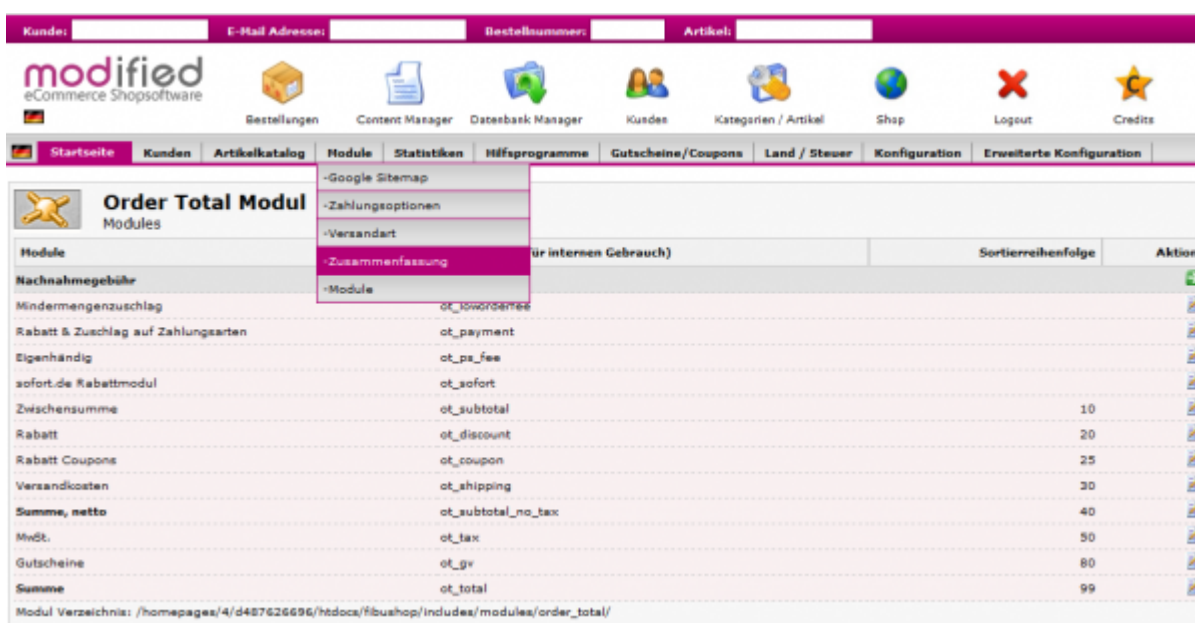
Kunde: E-Mail Adresse: Bestellnummer: Artikel:

modified
eCommerce Shopsoftware

Bestellungen Content Manager Datenbank Manager Kunden Kategorien / Artikel Shop Logout Credits

Startseite Kunden Artikelkatalog Module Statistiken Hilfsprogramme Gutscheine/Coupons Land / Steuer Konfiguration Erweiterte Konfiguration

-Google Sitemap
-Zahlungsoptionen
-Versandart
-Zusammenfassung
-Module

Order Total Modul
Modules

| Module | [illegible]ür internen Gebrauch) | Sortierreihenfolge | Aktion |
|---|---|---|---|
| Nachnahmegebühr | | | |
| Mindermengenzuschlag | ot_loworderfee | | |
| Rabatt & Zuschlag auf Zahlungsarten | ot_payment | | |
| Eigenhändig | ot_ps_fee | | |
| sofort.de Rabattmodul | ot_sofort | | |
| Zwischensumme | ot_subtotal | 10 | |
| Rabatt | ot_discount | 20 | |
| Rabatt Coupons | ot_coupon | 25 | |
| Versandkosten | ot_shipping | 30 | |
| Summe, netto | ot_subtotal_no_tax | 40 | |
| MwSt. | ot_tax | 50 | |
| Gutscheine | ot_gv | 80 | |
| Summe | ot_total | 99 | |

Modul Verzeichnis: /homepages/4/d487626696/htdocs/fibushop/includes/modules/order_total/